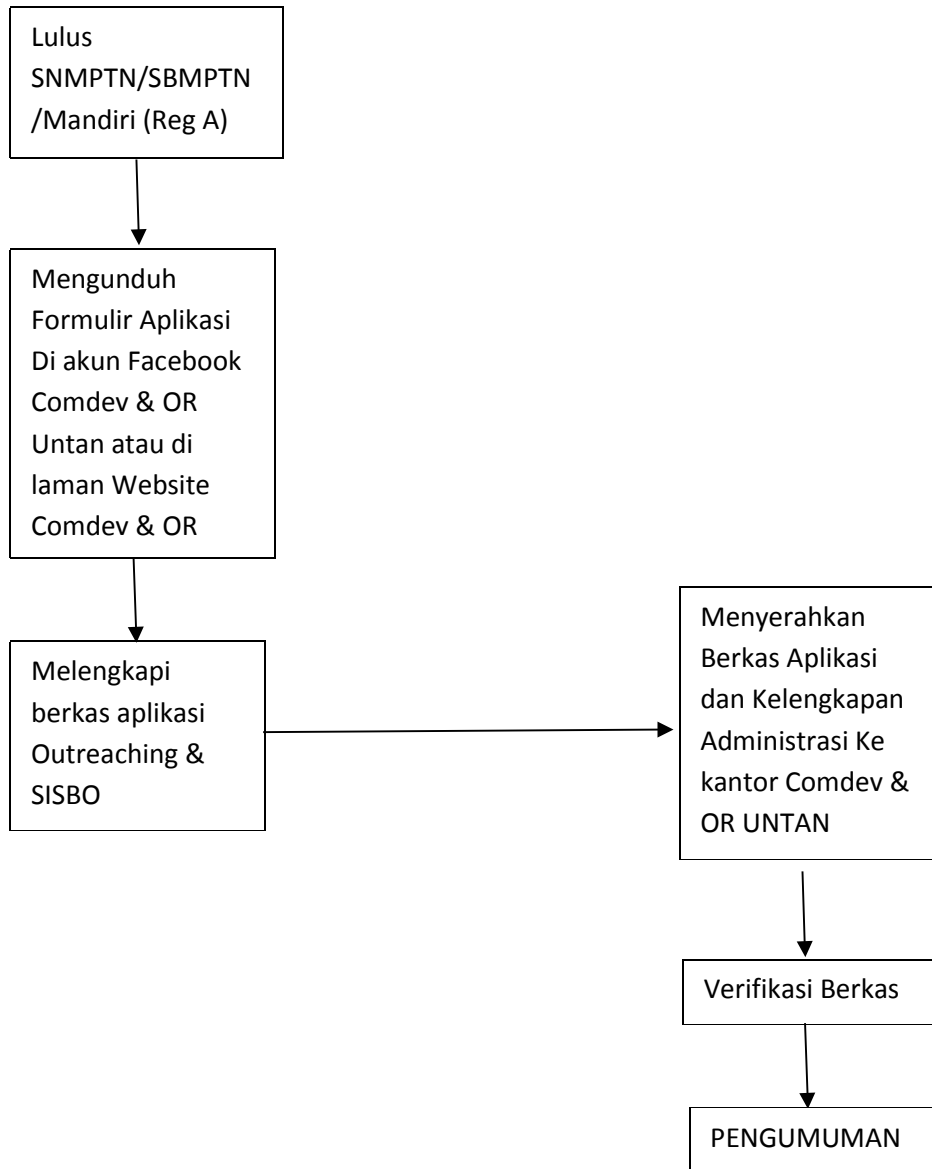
Lulus SNMPTN/SBMPTN /Mandiri (Reg A)

Mengunduh Formulir Aplikasi Di akun Facebook Comdev & OR Untan atau di laman Website Comdev & OR

Melengkapi berkas aplikasi Outreaching & SISBO

Menyerahkan Berkas Aplikasi dan Kelengkapan Administrasi Ke kantor Comdev & OR UNTAN

Verifikasi Berkas

PENGUMUMAN